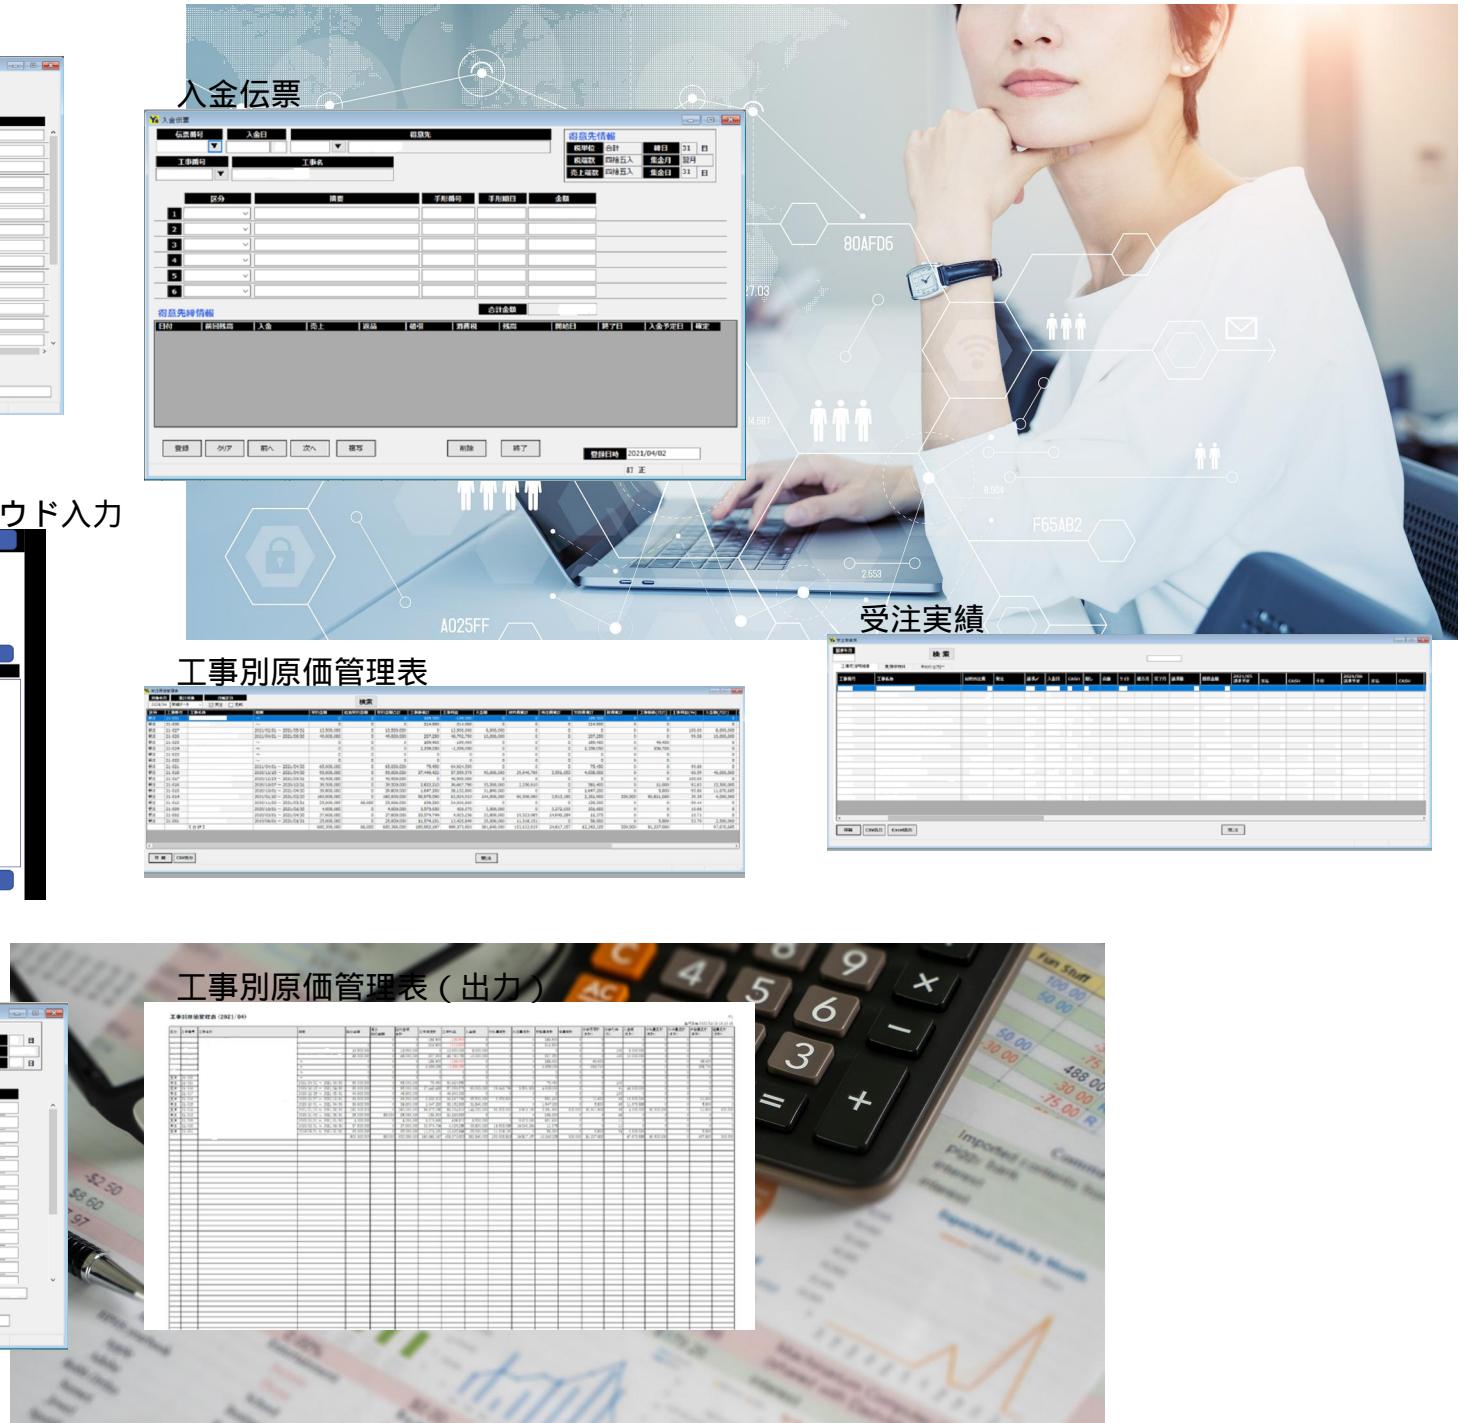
入金伝票

入金伝票

伝票番号 入金日 得意先

工事番号 工事名

得意先情報

税単位 合計 締日 31 日

税端数 四捨五入 集金月 翌月

売上端数 四捨五入 集金日 31 日

区分 摘要 手形番号 手形期日 金額

1
2
3
4
5
6

合計金額

得意先時情報

日付 前回残高 入金 売上 返品 値引 消費税 残高 開始日 終了日 入金予定日 確定

登録 クリア 前へ 次へ 複写 削除 終了

登録日時 2021/04/02

訂正

80AFD6

F65AB2

A025FF

ウド入力

工事別原価管理表

受注実績

工事別原価管理表（出力）